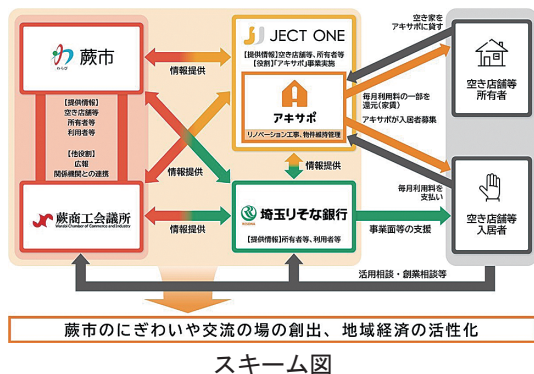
蕨市
わらび

【提供情報】
空き店舗等
所有者等
利用者等

【役割】
広報
関係機関との連携

蕨商工会議所
Warabi Chamber of Commerce and Industry

情報提供

情報提供

情報提供

JECT ONE
【提供情報】空き店舗等、所有者等
【役割】「アキサポ」事業実施

アキサポ
リノベーション工事、物件維持管理

情報提供

埼玉りそな銀行
RESONA
【提供情報】所有者等、利用者等

空き家を
アキサポに貸す

毎月利用料の一部を
還元(家賃)

アキサポが入居者募集

毎月利用料を
支払い

事業面等の支援

空き店舗等
所有者

空き店舗等
入居者

活用相談・創業相談等

蕨市のにぎわいや交流の場の創出、地域経済の活性化

スキーム図